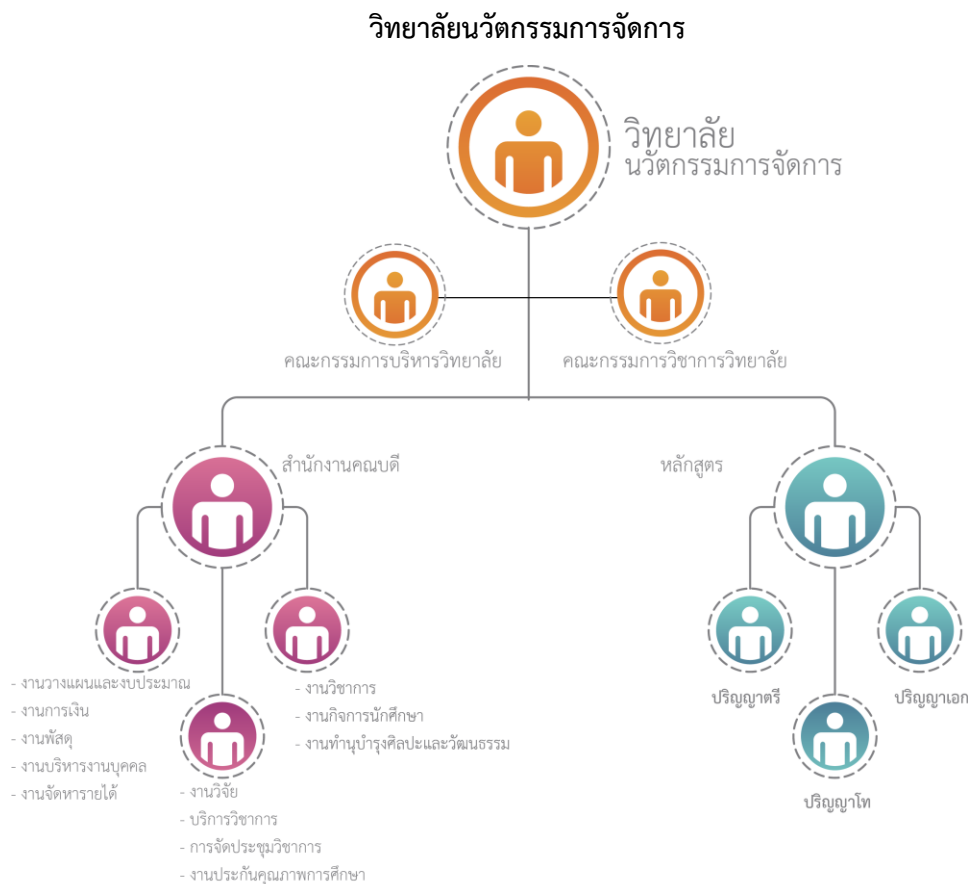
วิทยาลัยนวัตกรรมการจัดการ

วิทยาลัย
นวัตกรรมการจัดการ

คณะกรรมการบริหารวิทยาลัย

คณะกรรมการวิชาการวิทยาลัย

สำนักงานคณบดี

หลักสูตร

- งานวางแผนและงบประมาณ
- งานการเงิน
- งานพัสดุ
- งานบริหารงานบุคคล
- งานจัดหารายได้

- งานวิจัย
- บริการวิชาการ
- การจัดประชุมวิชาการ
- งานประกันคุณภาพการศึกษา

- งานวิชาการ
- งานกิจการนักศึกษา
- งานทำนุบำรุงศิลปะและวัฒนธรรม

ปริญญาตรี

ปริญญาโท

ปริญญาเอก